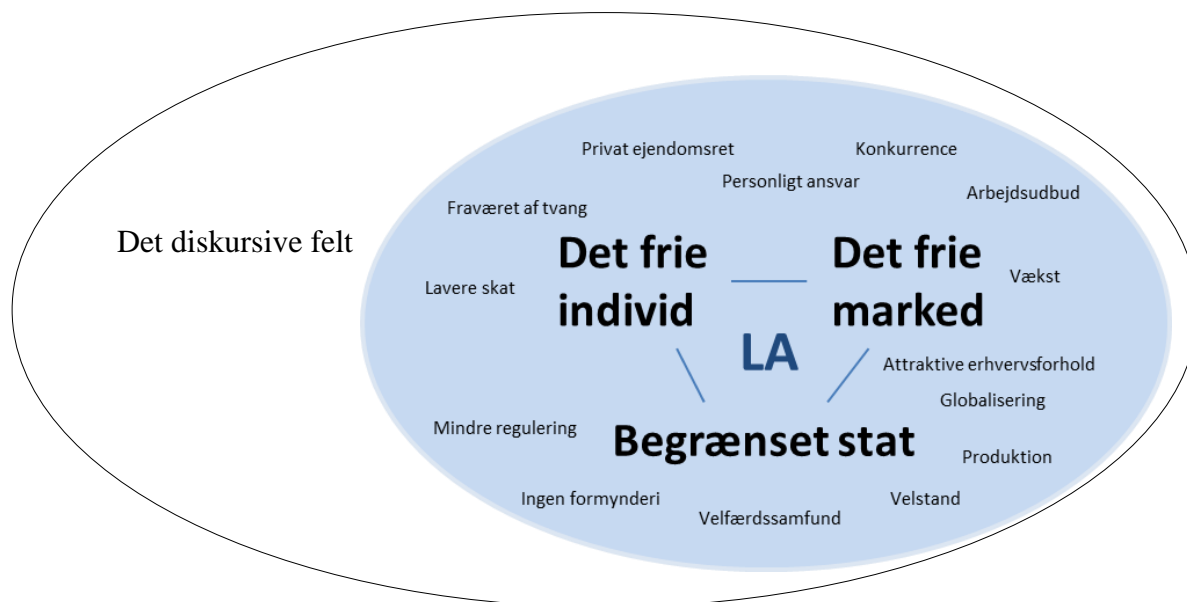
Det diskursive felt

Privat ejendomsret

Konkurrence

Personligt ansvar

Arbejdsudbud

Fraværet af tvang

Det frie individ

Det frie marked

Lavere skat

Vækst

LA

Attraktive erhvervsforhold

Globalisering

Mindre regulering

Begrænset stat

Produktion

Ingen formynderi

Velstand

Velfærdssamfund